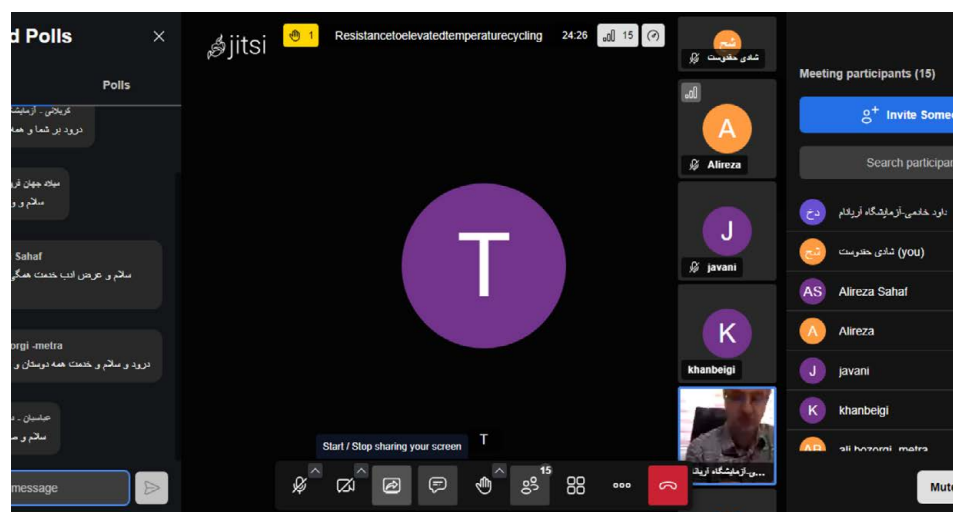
d Polls
Polls
کربلائی - آزمایشـ
درود بر شما و همـ
میلاد جهان فر
سلام و و
Sahaf
سلام و عرض ادب خدمت همگ
orgi -metra
درود و سلام و خدمت همه دوستان و
عباسیان - ...
سلام و ...
message

jitsi
1
Resistancetoelevatedtemperaturecycling
24:26
15
T
Start / Stop sharing your screen
T
15

شـح
شادی حقدوست
A
Alireza
J
javani
K
khanbeigi
...ی-آزمایشگاه آریانـ

Meeting participants (15)
Invite Some
Search particip
دخ
داود خادمی-آزمایشگاه آریانام
شـح
شادی حقدوست (you)
AS
Alireza Sahaf
A
Alireza
J
javani
K
khanbeigi
AB
ali bozorgi -metra
Mut